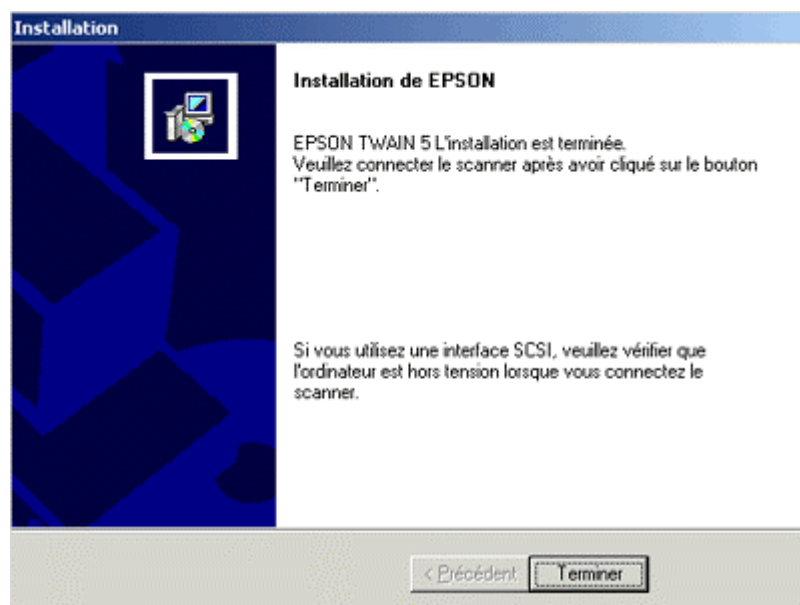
Installation

Installation de EPSON

EPSON TWAIN 5 L'installation est terminée.
Veuillez connecter le scanner après avoir cliqué sur le bouton "Terminer".

Si vous utilisez une interface SCSI, veuillez vérifier que l'ordinateur est hors tension lorsque vous connectez le scanner.

< Précédent

Terminer